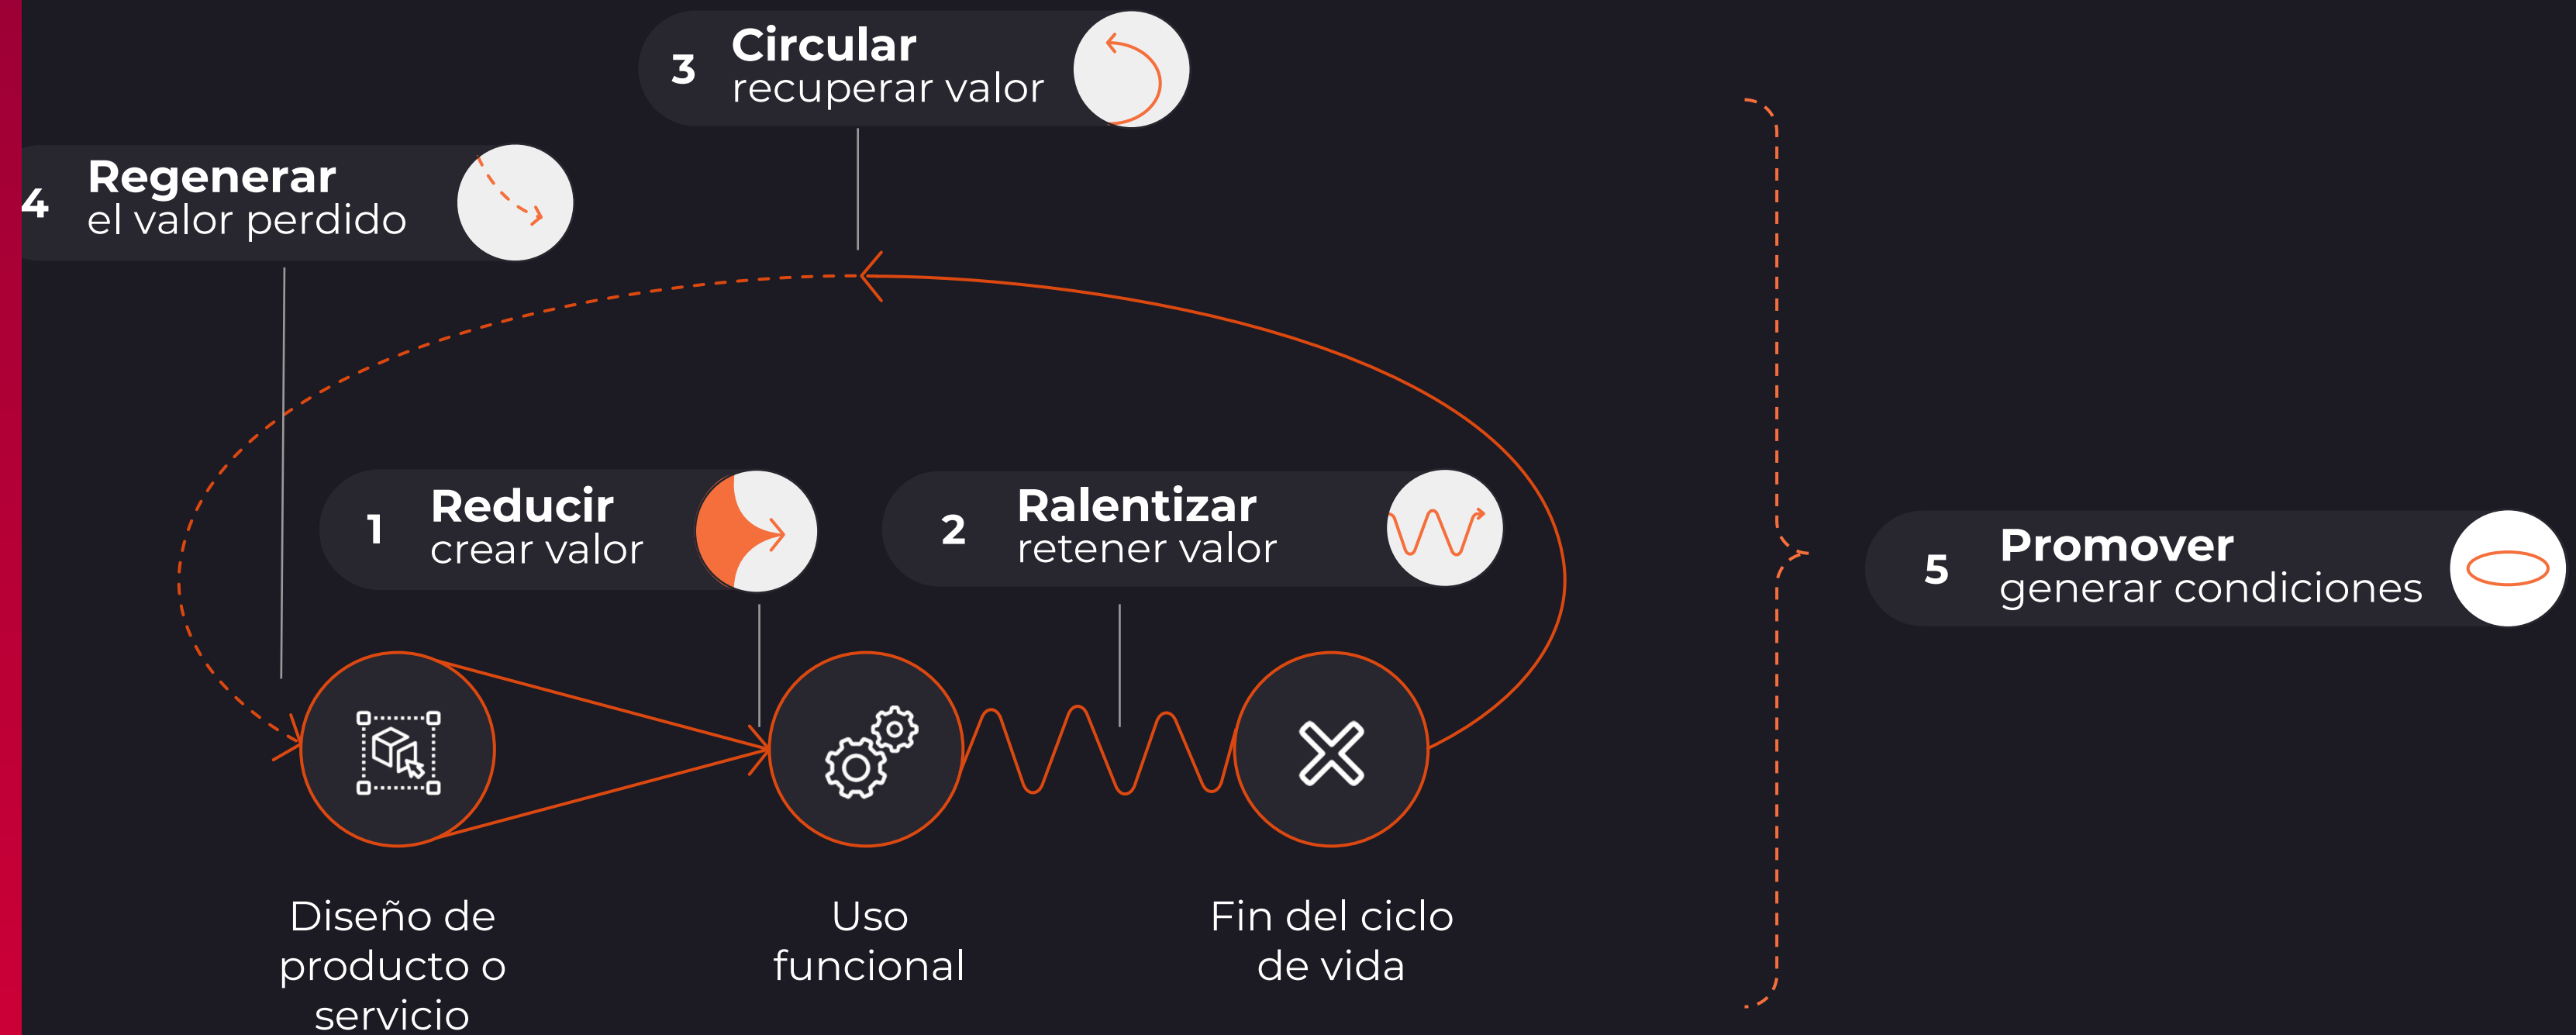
3 Circular
recuperar valor

4 Regenerar
el valor perdido

1 Reducir
crear valor

2 Ralentizar
retener valor

5 Promover
generar condiciones

Diseño de producto o servicio

Uso funcional

Fin del ciclo de vida